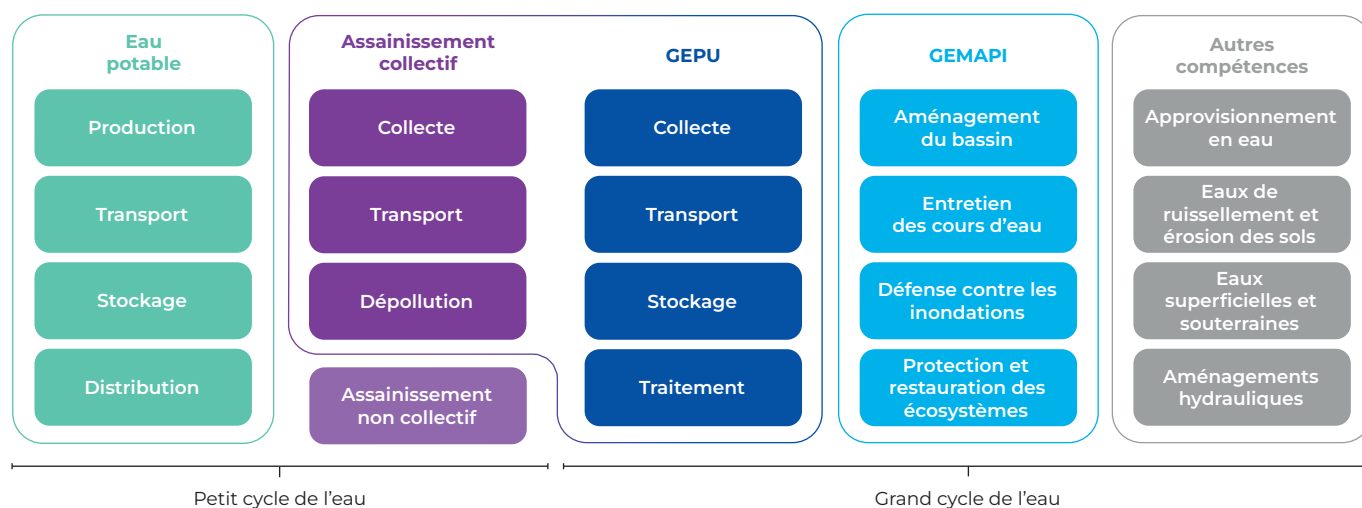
Eau potable

Production

Transport

Stockage

Distribution

Assainissement collectif

Collecte

Transport

Dépollution

Assainissement non collectif

GEPU

Collecte

Transport

Stockage

Traitement

GEMAPI

Aménagement du bassin

Entretien des cours d'eau

Défense contre les inondations

Protection et restauration des écosystèmes

Autres compétences

Approvisionnement en eau

Eaux de ruissellement et érosion des sols

Eaux superficielles et souterraines

Aménagements hydrauliques

Petit cycle de l'eau

Grand cycle de l'eau